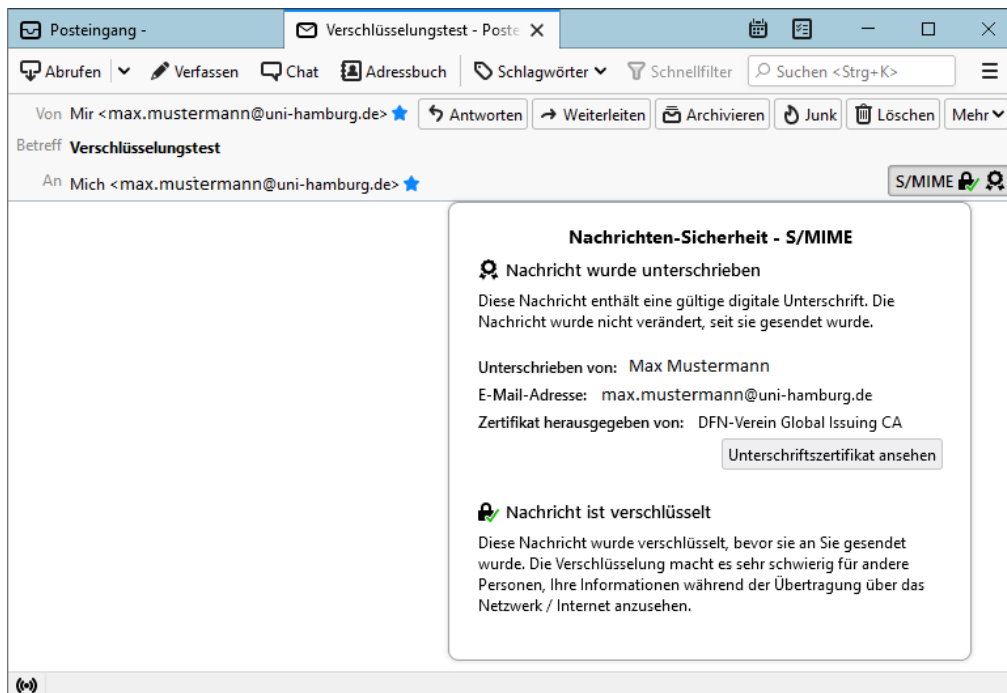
Posteingang -
Verschlüsselungstest - Poste

Abrufen
Verfassen
Chat
Adressbuch
Schlagwörter
Schnellfilter
Suchen <Strg+K>

Von Mir <max.mustermann@uni-hamburg.de>
Antworten
Weiterleiten
Archivieren
Junk
Löschen
Mehr

Betreff Verschlüsselungstest

An Mich <max.mustermann@uni-hamburg.de>

S/MIME

Nachrichten-Sicherheit - S/MIME

Nachricht wurde unterschrieben

Diese Nachricht enthält eine gültige digitale Unterschrift. Die Nachricht wurde nicht verändert, seit sie gesendet wurde.

Unterschrieben von: Max Mustermann
E-Mail-Adresse: max.mustermann@uni-hamburg.de
Zertifikat herausgegeben von: DFN-Verein Global Issuing CA

Unterschriftszertifikat ansehen

Nachricht ist verschlüsselt

Diese Nachricht wurde verschlüsselt, bevor sie an Sie gesendet wurde. Die Verschlüsselung macht es sehr schwierig für andere Personen, Ihre Informationen während der Übertragung über das Netzwerk / Internet anzusehen.